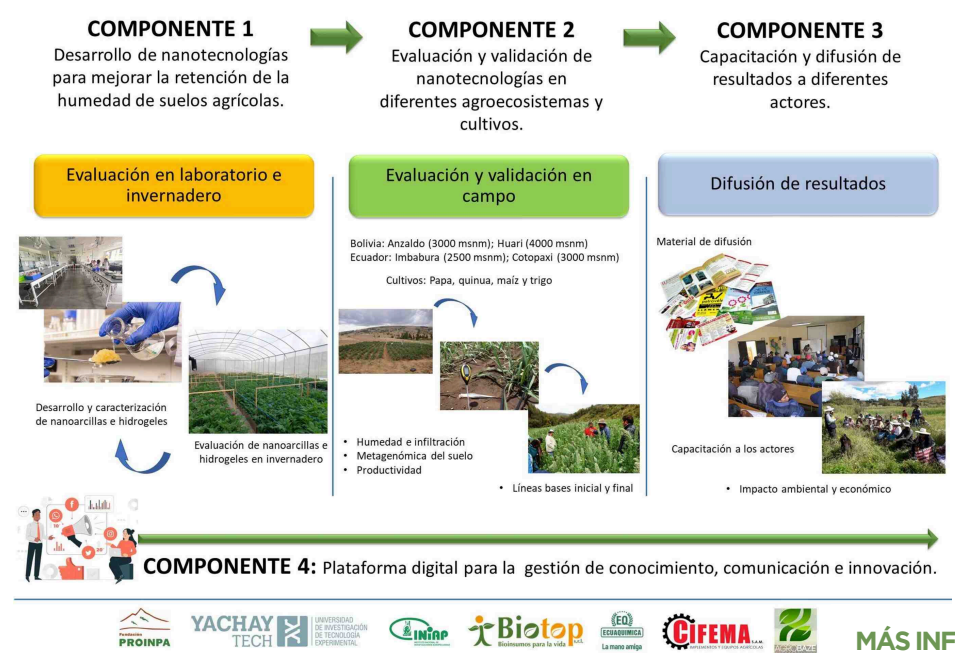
COMPONENTE 1
Desarrollo de nanotecnologías para mejorar la retención de la humedad de suelos agrícolas.

COMPONENTE 2
Evaluación y validación de nanotecnologías en diferentes agroecosistemas y cultivos.

COMPONENTE 3
Capacitación y difusión de resultados a diferentes actores.

Evaluación en laboratorio e invernadero

Desarrollo y caracterización de nanoarcillas e hidrogeles

Evaluación de nanoarcillas e hidrogeles en invernadero

Evaluación y validación en campo

Bolivia: Anzaldo (3000 msnm); Huari (4000 msnm)
Ecuador: Imbabura (2500 msnm); Cotopaxi (3000 msnm)

Cultivos: Papa, quinua, maíz y trigo

- Humedad e infiltración
- Metagenómica del suelo
- Productividad

- Líneas bases inicial y final

Difusión de resultados

Material de difusión

Capacitación a los actores

- Impacto ambiental y económico

COMPONENTE 4: Plataforma digital para la gestión de conocimiento, comunicación e innovación.

Fundación PROINPA
YACHAY TECH UNIVERSIDAD DE INVESTIGACIÓN DE TECNOLOGÍA EXPERIMENTAL
INIAP
Biotop Bioinsumos para la vida
EQ ECUAQUIMICA La mano amiga
CIFEMA S.A.M.
MÁS INF